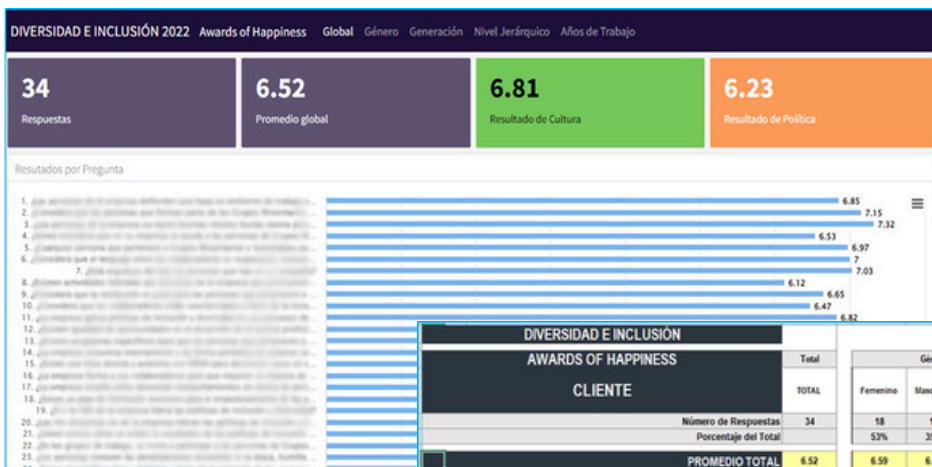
DIVERSIDAD E INCLUSIÓN 2022 Awards of Happiness Global Género Generación Nivel Jerárquico Años de Trabajo

34
Respuestas

6.52
Promedio global

6.81
Resultado de Cultura

6.23
Resultado de Política

Resutados por Pregunta

1. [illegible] 6.85
2. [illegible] 7.15
3. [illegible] 7.32
4. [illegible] 6.53
5. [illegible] 6.97
6. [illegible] 7
7. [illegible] 7.03
8. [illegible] 6.12
9. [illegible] 6.65
10. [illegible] 6.47
11. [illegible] 6.82
12. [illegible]
13. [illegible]
14. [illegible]
15. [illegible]
16. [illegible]
17. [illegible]
18. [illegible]
19. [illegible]
20. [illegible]
21. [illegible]
22. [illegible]
23. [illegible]

| DIVERSIDAD E INCLUSIÓN | | | |
|---|---|---|---|
| AWARDS OF HAPPINESS | Total | Gé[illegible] | |
| CLIENTE | TOTAL | Femenino | Mas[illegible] |
| Número de Respuestas | 34 | 18 | 1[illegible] |
| Porcentaje del Total | | 53% | 3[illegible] |
| PROMEDIO TOTAL | 6.52 | 6.59 | 6.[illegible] |